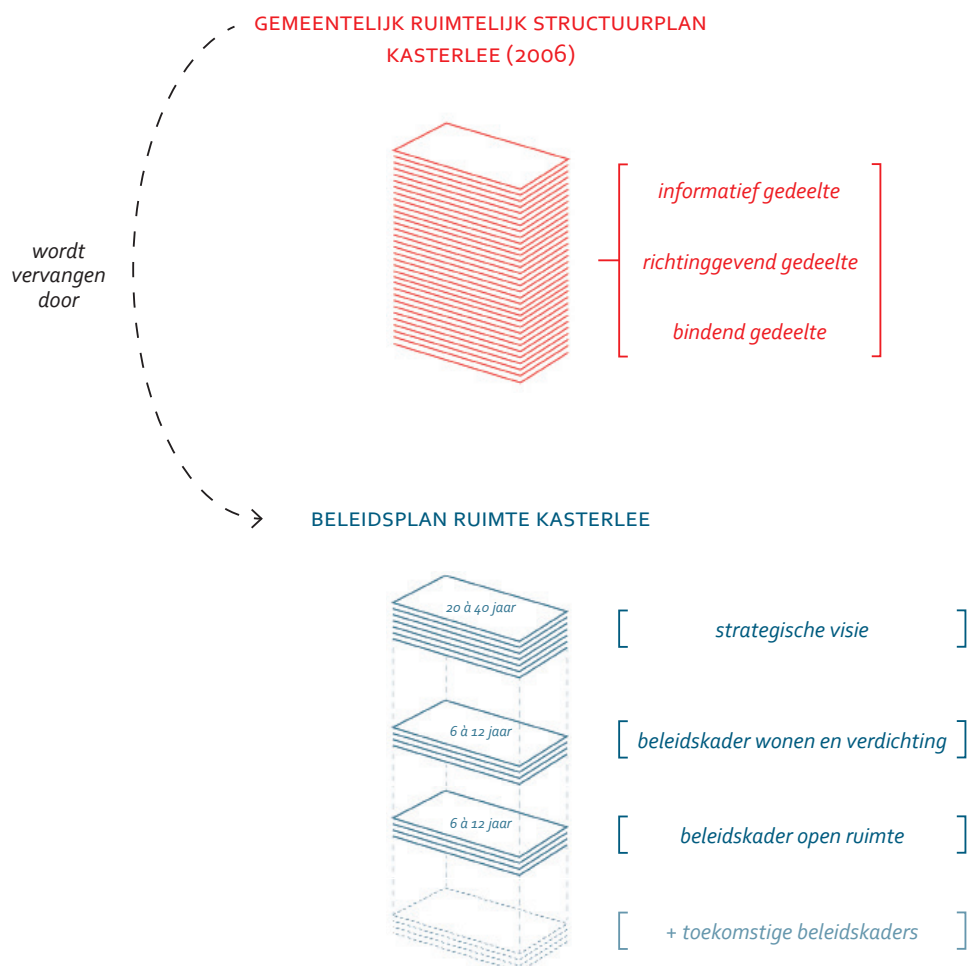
GEMEENTELIJK RUIMTELIJK STRUCTUURPLAN KASTERLEE (2006)

informatief gedeelte

richtinggevend gedeelte

bindend gedeelte

wordt vervangen door

BELEIDSPLAN RUIMTE KASTERLEE

20 à 40 jaar

strategische visie

6 à 12 jaar

beleidskader wonen en verdichting

6 à 12 jaar

beleidskader open ruimte

+ toekomstige beleidskaders